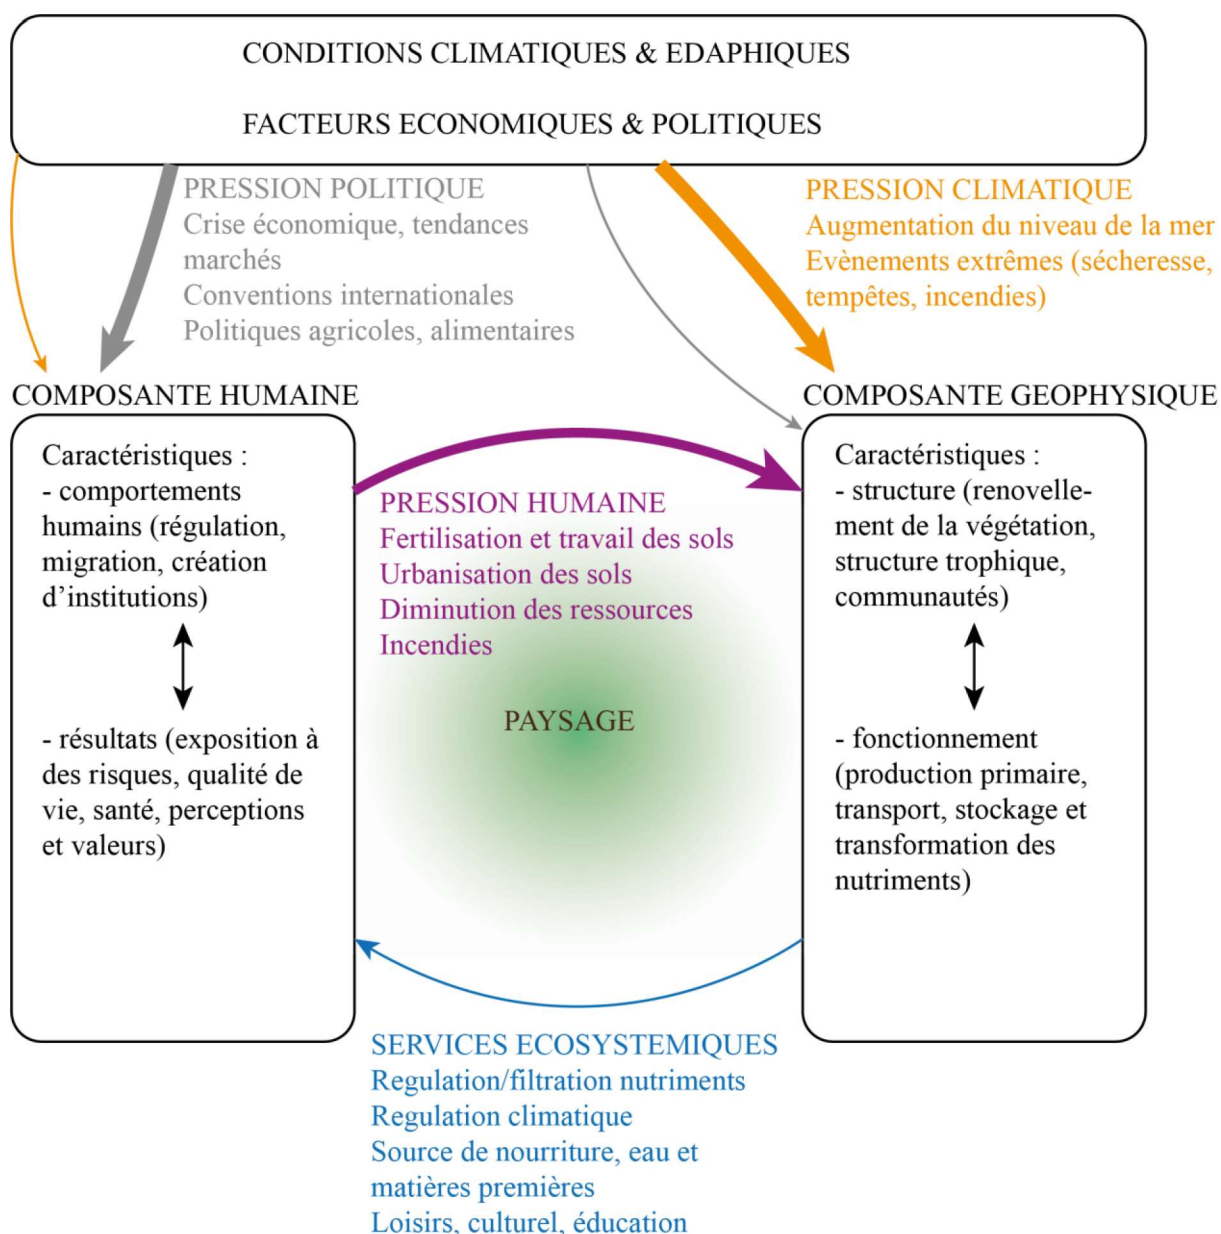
CONDITIONS CLIMATIQUES & EDAPHIQUES

FACTEURS ECONOMIQUES & POLITIQUES

PRESSION POLITIQUE
Crise économique, tendances marchés
Conventions internationales
Politiques agricoles, alimentaires

PRESSION CLIMATIQUE
Augmentation du niveau de la mer
Evènements extrêmes (sécheresse, tempêtes, incendies)

COMPOSANTE HUMAINE

Caractéristiques :
- comportements humains (régulation, migration, création d'institutions)

- résultats (exposition à des risques, qualité de vie, santé, perceptions et valeurs)

PRESSION HUMAINE
Fertilisation et travail des sols
Urbanisation des sols
Diminution des ressources
Incendies

PAYSAGE

COMPOSANTE GEOPHYSIQUE

Caractéristiques :
- structure (renovellement de la végétation, structure trophique, communautés)

- fonctionnement (production primaire, transport, stockage et transformation des nutriments)

SERVICES ECOSYSTEMIQUES
Regulation/filtration nutriments
Regulation climatique
Source de nourriture, eau et matières premières
Loisirs, culturel, éducation